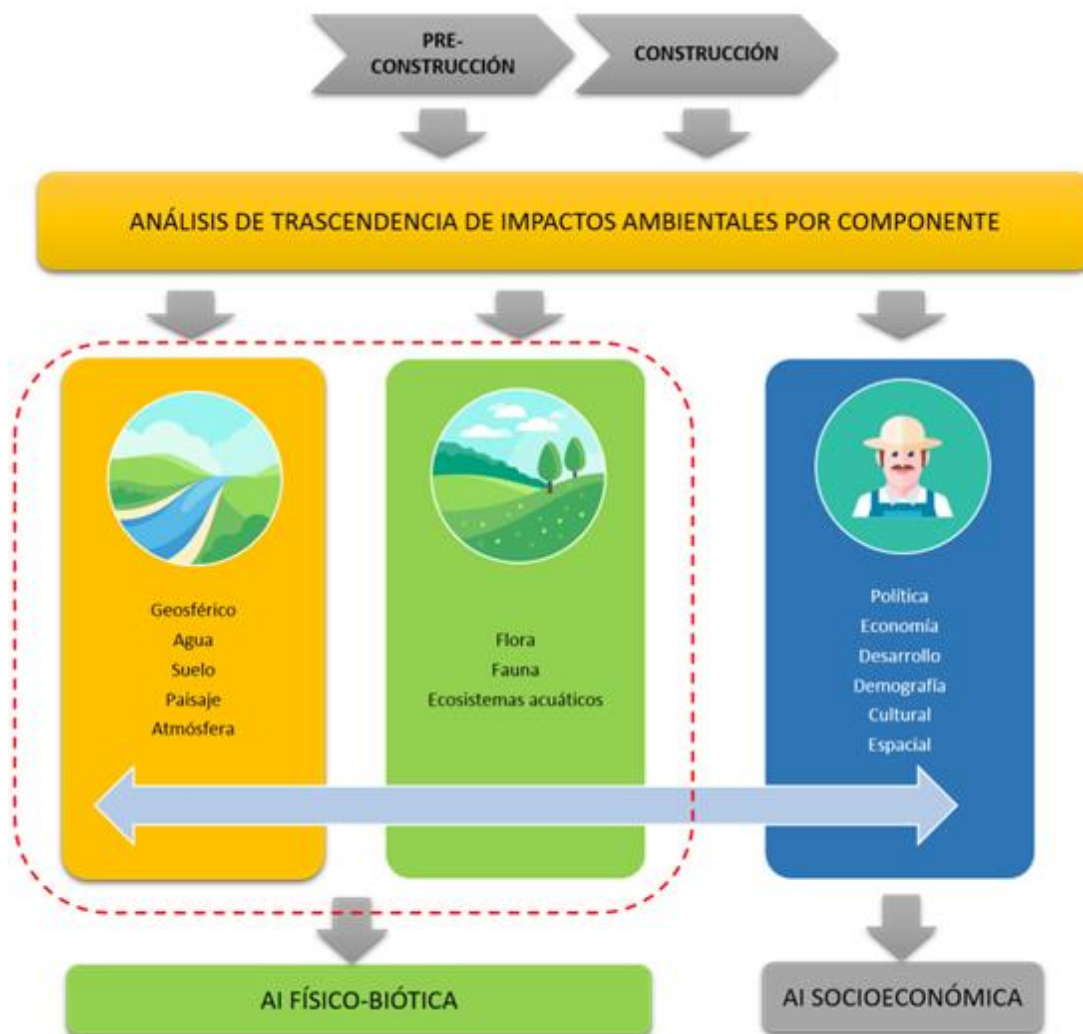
PRE-CONSTRUCCIÓN

CONSTRUCCIÓN

ANÁLISIS DE TRASCENDENCIA DE IMPACTOS AMBIENTALES POR COMPONENTE

Geosférico
Agua
Suelo
Paisaje
Atmósfera

Flora
Fauna
Ecosistemas acuáticos

Política
Economía
Desarrollo
Demografía
Cultural
Espacial

AI FÍSICO-BIÓTICA

AI SOCIOECONÓMICA